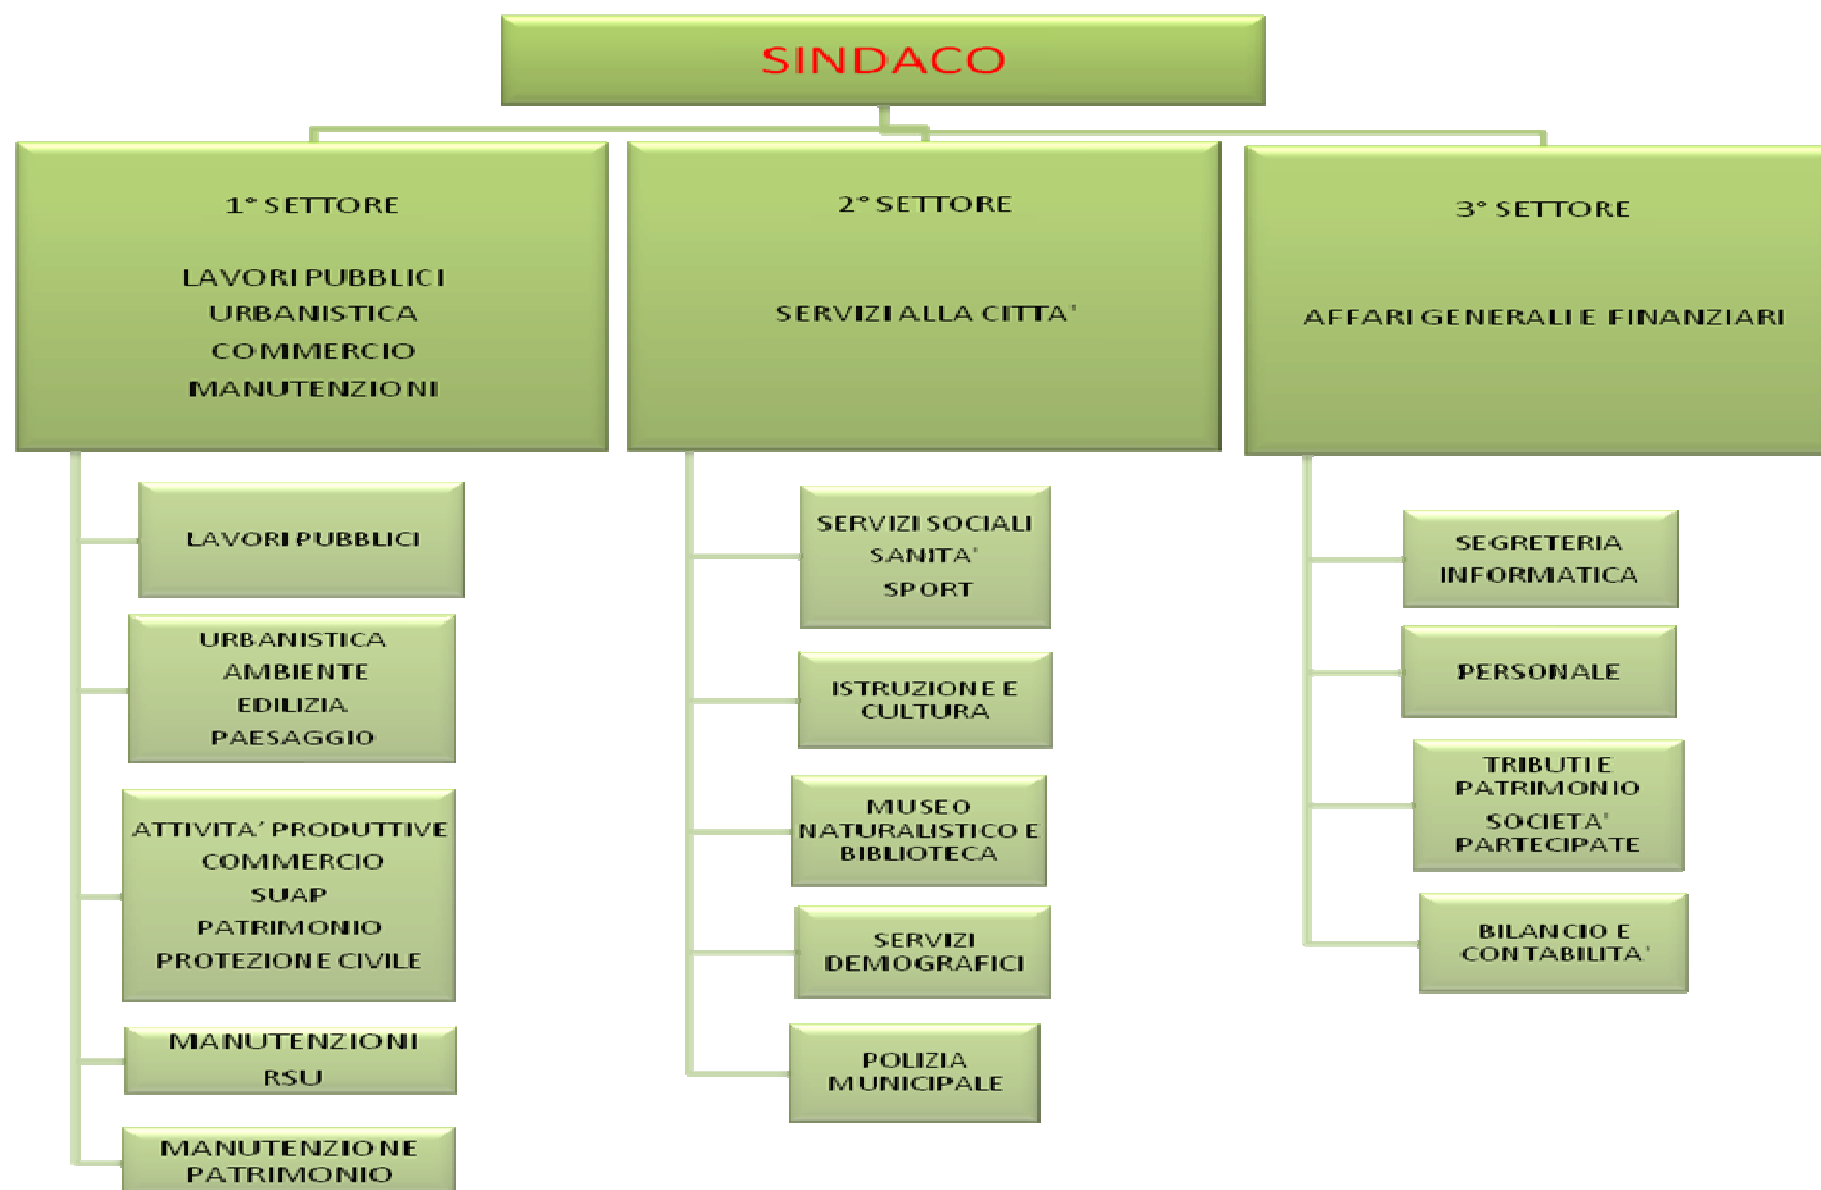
SINDACO

1° SETTORE

LAVORI PUBBLICI
URBANISTICA
COMMERCIO
MANUTENZIONI

2° SETTORE

SERVIZI ALLA CITTA'

3° SETTORE

AFFARI GENERALI E FINANZIARI

LAVORI PUBBLICI

URBANISTICA
AMBIENTE
EDILIZIA
PAESAGGIO

ATTIVITA' PRODUTTIVE
COMMERCIO
SUAP
PATRIMONIO
PROTEZIONE CIVILE

MANUTENZIONI
RSU

MANUTENZIONE
PATRIMONIO

SERVIZI SOCIALI
SANITA'
SPORT

ISTRUZIONE E
CULTURA

MUSEO
NATURALISTICO E
BIBLIOTECA

SERVIZI
DEMOGRAFICI

POLIZIA
MUNICIPALE

SEGRETERIA
INFORMATICA

PERSONALE

TRIBUTI E
PATRIMONIO
SOCIETA'
PARTECIPATE

BILANCIO E
CONTABILITA'